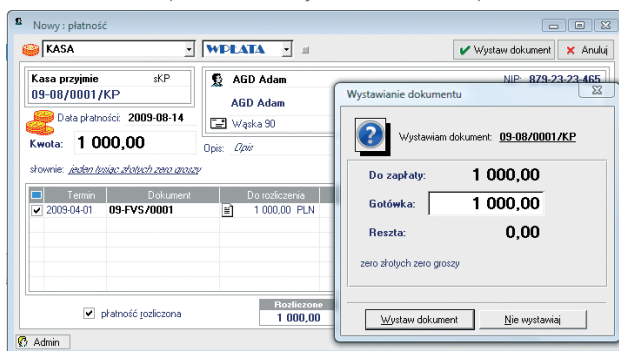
Nowy : płatność

KASA

WPŁATA

Wystaw dokument

Anuluj

Kasa przyjmie

sKP

09-08/0001/KP

Data płatności:

2009-08-14

Kwota:

1 000,00

AGD Adam

AGD Adam

Wąska 90

NIP: 879-23-23-465

Opis:

Opis

słownie:

jeden tysiąc złotych zero groszy

| | Termin | Dokument | Do rozliczenia |
|---|---|---|---|
| ✔ | 2009-04-01 | 09-FVS/0001 | 1 000,00 PLN |

płatność rozliczona

Rozliczone

1 000,00

Admin

Wystawianie dokumentu

Wystawiam dokument: 09-08/0001/KP

Do zapłaty:

1 000,00

Gotówka:

1 000,00

Reszta:

0,00

zero złotych zero groszy

Wystaw dokument

Nie wystawiaj